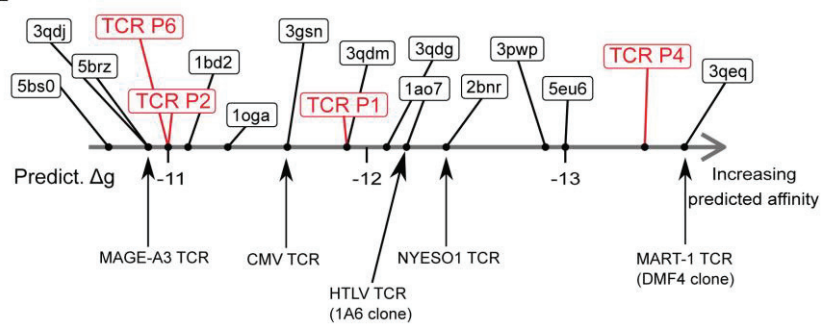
3qdj
TCR P6
5brz
5bs0
TCR P2
1bd2
1oga
3gsn
3qdm
TCR P1
3qdg
1ao7
2bnr
3pwp
5eu6
TCR P4
3qeq

Predict. Δg
-11
-12
-13
Increasing predicted affinity

MAGE-A3 TCR
CMV TCR
HTLV TCR (1A6 clone)
NYESO1 TCR
MART-1 TCR (DMF4 clone)